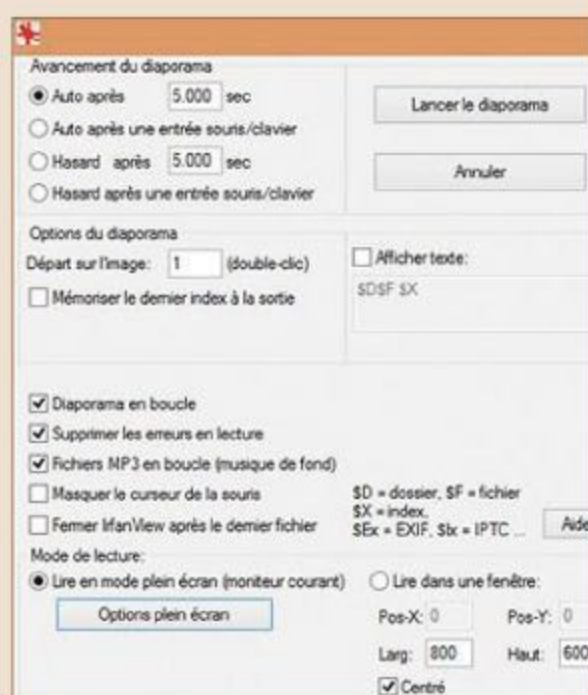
Avancement du diaporama

Auto après 5.000 sec

Auto après une entrée souris/clavier

Hasard après 5.000 sec

Hasard après une entrée souris/clavier

Lancer le diaporama

Annuler

Options du diaporama

Départ sur l'image: 1 (double-clic)

Mémoriser le dernier index à la sortie

Afficher texte:

$D$F $X

Diaporama en boucle

Supprimer les erreurs en lecture

Fichiers MP3 en boucle (musique de fond)

Masquer le curseur de la souris

Fermer IrfanView après le dernier fichier

$D = dossier, $F = fichier
$X = index,
$Ex = EXIF, $Ix = IPTC ...

Aide

Mode de lecture:

Lire en mode plein écran (moniteur courant)

Lire dans une fenêtre:

Options plein écran

Pos-X: 0

Pos-Y: 0

Larg: 800

Haut: 600

Centré